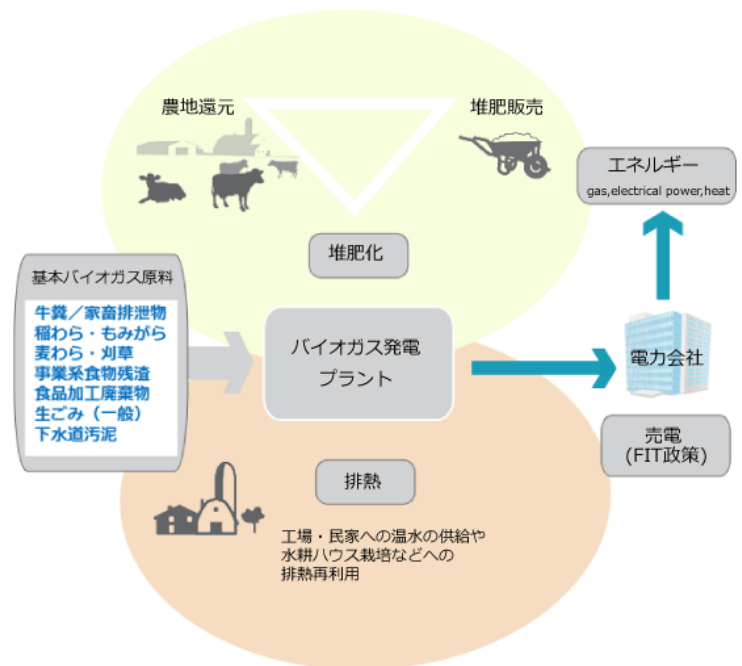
農地還元

堆肥販売

エネルギー
gas,electrical power,heat

堆肥化

基本バイオガス原料

牛糞／家畜排泄物
稲わら・もみがら
麦わら・刈草
事業系食物残渣
食品加工廃棄物
生ごみ（一般）
下水道汚泥

バイオガス発電
プラント

電力会社

売電
(FIT政策)

排熱

工場・民家への温水の供給や
水耕ハウス栽培などへの
排熱再利用